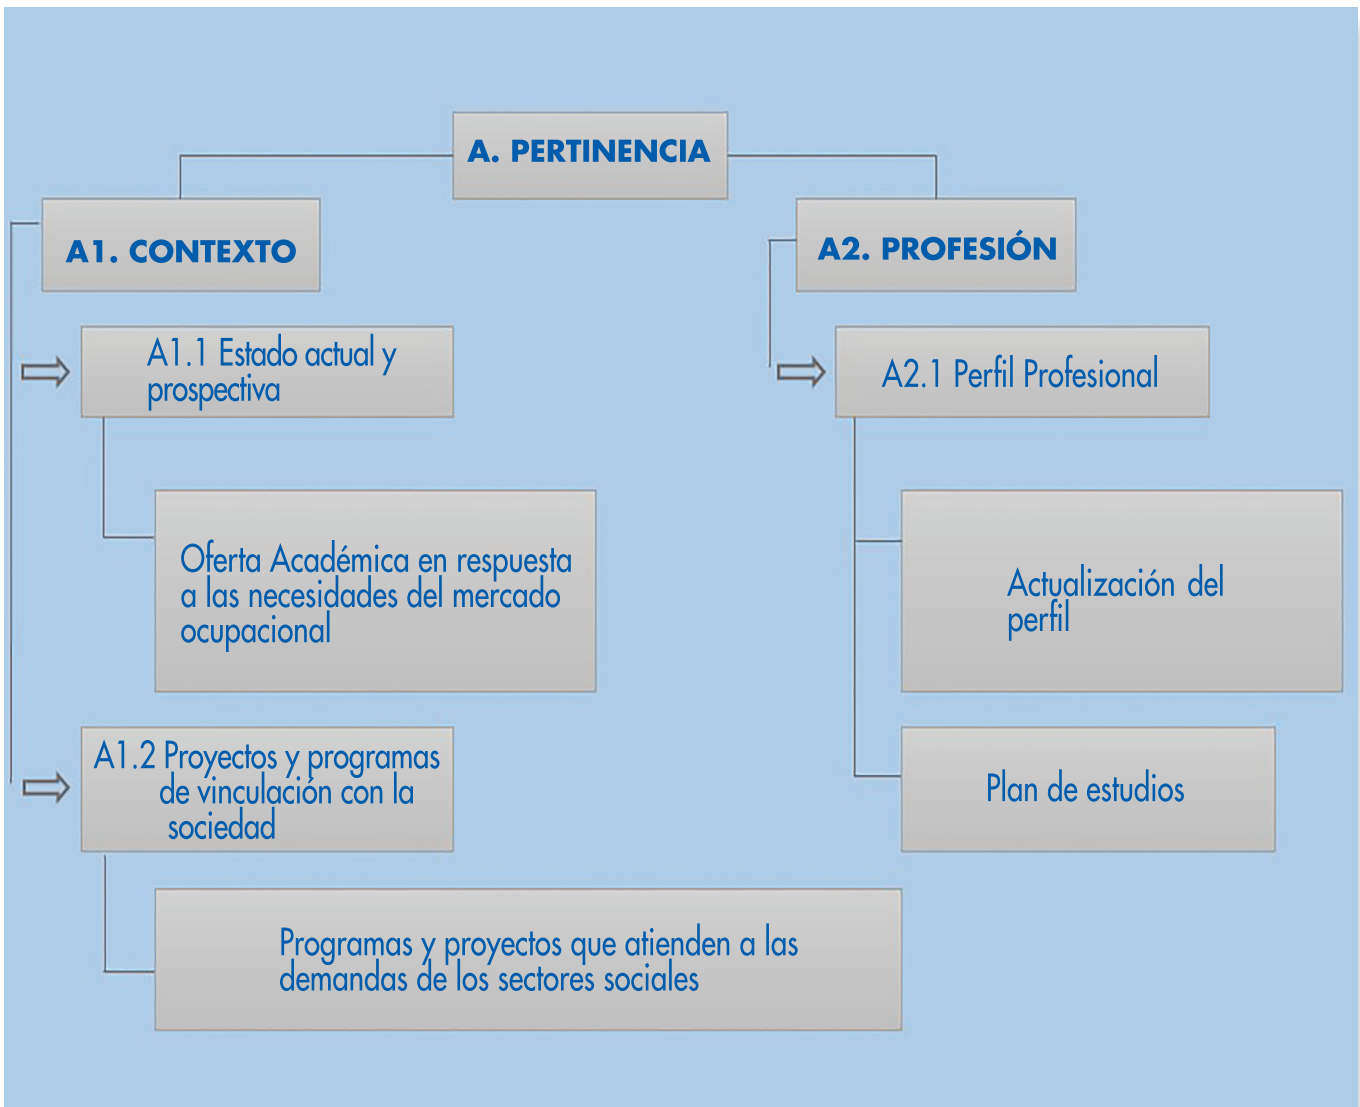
A. PERTINENCIA

A1. CONTEXTO

A2. PROFESIÓN

A1.1 Estado actual y prospectiva

Oferta Académica en respuesta a las necesidades del mercado ocupacional

A1.2 Proyectos y programas de vinculación con la sociedad

Programas y proyectos que atienden a las demandas de los sectores sociales

A2.1 Perfil Profesional

Actualización del perfil

Plan de estudios